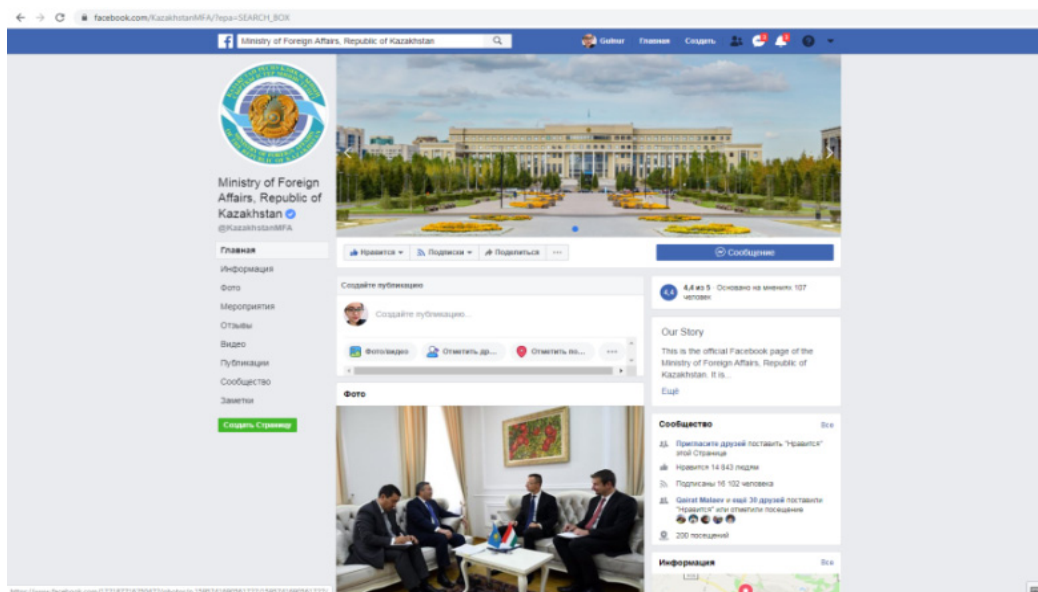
facebook.com/KazakhstanMFA/?epa=SEARCH_BOX

Ministry of Foreign Affairs, Republic of Kazakhstan

Gulnar Главная Создать

Ministry of Foreign Affairs, Republic of Kazakhstan
@KazakhstanMFA

Главная
Информация
Фото
Мероприятия
Отзывы
Видео
Публикации
Сообщество
Заметки

Создать Страницу

Нравится Подписки Поделиться ···

Сообщение

Создайте публикацию

Создайте публикацию...

Фото/видео Отметить др... Отметить по... ···

Фото

4,4 из 5 · Основано на мнениях 107 человек

Our Story

This is the official Facebook page of the Ministry of Foreign Affairs, Republic of Kazakhstan. It is...

Ещё

Сообщество Все

Пригласите друзей поставить "Нравится" этой Странице

Нравится 14 843 людям

Подписаны 16 102 человека

Qairat Maleev и ещё 30 друзей поставили "Нравится" или отметили посещение

200 посещений

Информация Все

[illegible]